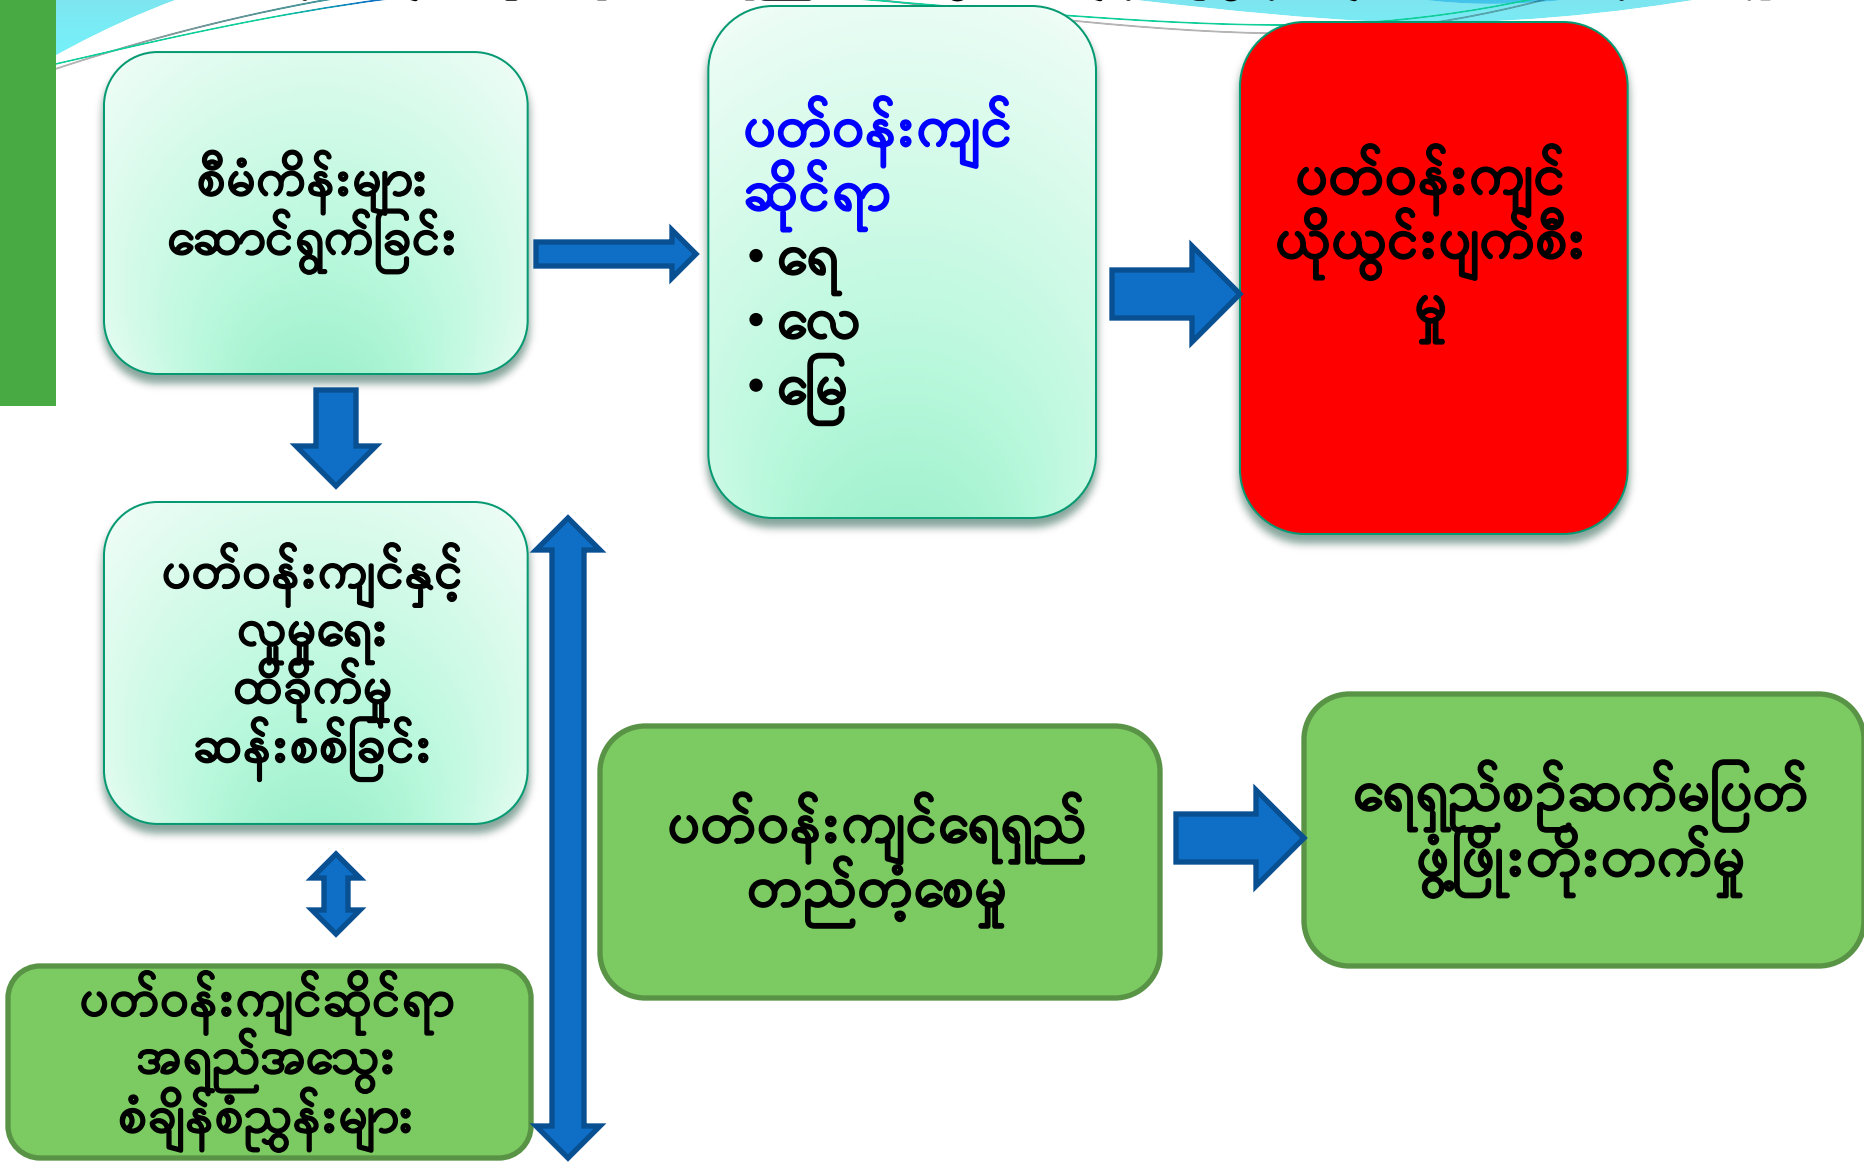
စီမံကိန်းများ ဆောင်ရွက်ခြင်း

ပတ်ဝန်းကျင် ဆိုင်ရာ
• ရေ
• လေ
• မြေ

ပတ်ဝန်းကျင် ယိုယွင်းပျက်စီးမှု

ပတ်ဝန်းကျင်နှင့် လူမှုရေး ထိခိုက်မှု ဆန်းစစ်ခြင်း

ပတ်ဝန်းကျင်ဆိုင်ရာ အရည်အသွေး စံချိန်စံညွှန်းများ

ပတ်ဝန်းကျင်ရေရှည် တည်တံ့စေမှု

ရေရှည်စဉ်ဆက်မပြတ် ဖွံ့ဖြိုးတိုးတက်မှု